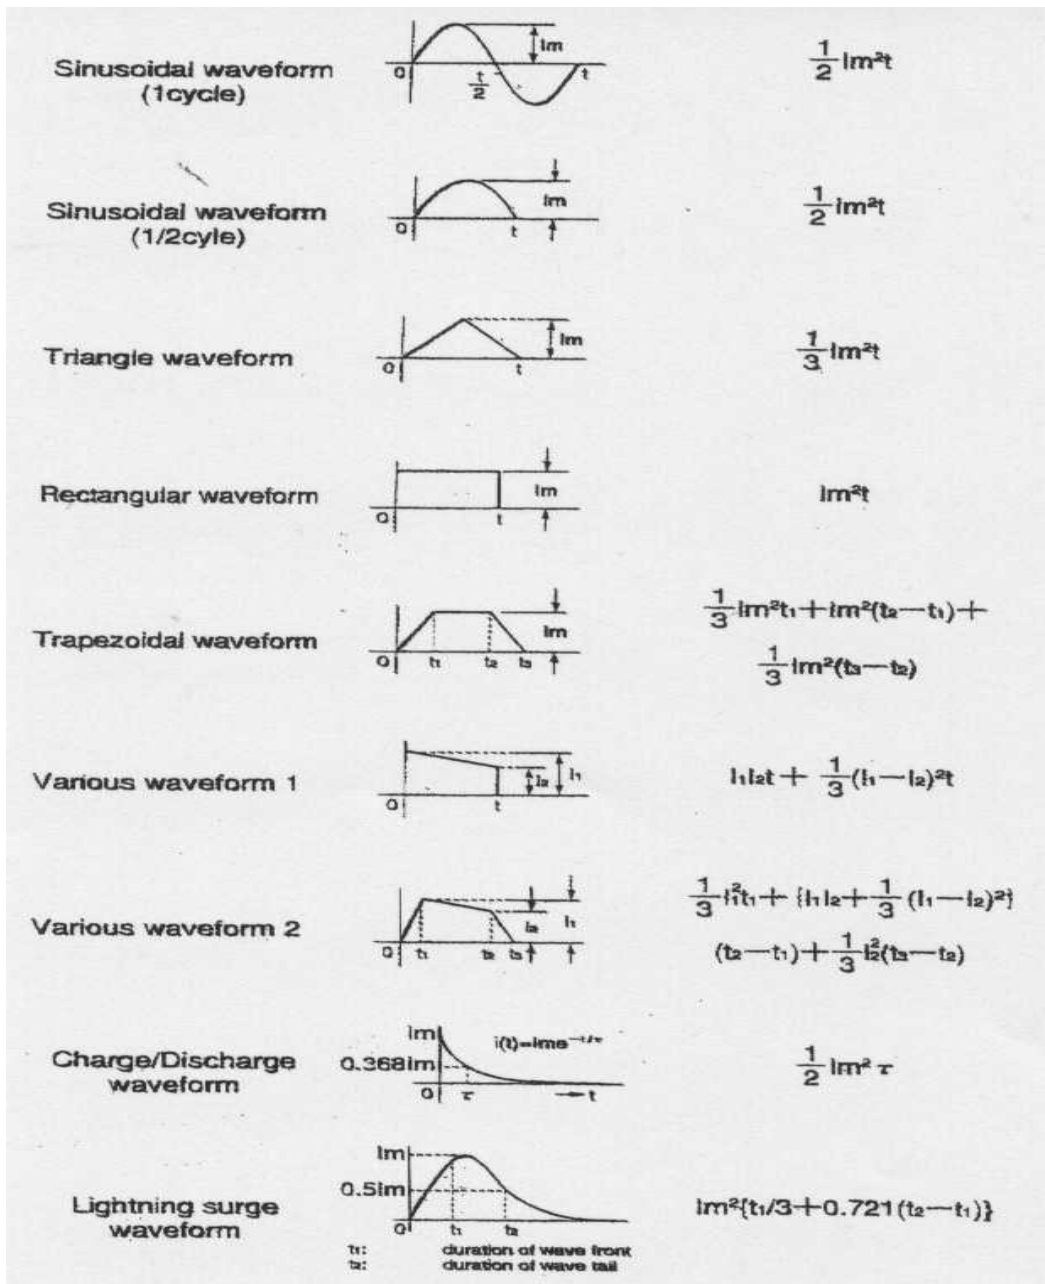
Sinusoidal waveform (1cycle)

Im
0
$\frac{t}{2}$
t

$\frac{1}{2}Im^2t$

Sinusoidal waveform (1/2cyle)

Im
0
t

$\frac{1}{2}Im^2t$

Triangle waveform

Im
0
t

$\frac{1}{3}Im^2t$

Rectangular waveform

Im
0
t

$Im^2t$

Trapezoidal waveform

Im
0
$t_1$
$t_2$
$t_3$

$\frac{1}{3}Im^2t_1+Im^2(t_2-t_1)+\frac{1}{3}Im^2(t_3-t_2)$

Various waveform 1

$I_2$
$I_1$
0
t

$I_1I_2t+\frac{1}{3}(I_1-I_2)^2t$

Various waveform 2

$I_2$
$I_1$
0
$t_1$
$t_2$
$t_3$

$\frac{1}{3}I_1^2t_1+\{I_1I_2+\frac{1}{3}(I_1-I_2)^2\}(t_2-t_1)+\frac{1}{3}I_2^2(t_3-t_2)$

Charge/Discharge waveform

Im
$i(t)=Ime^{-t/\tau}$
0.368Im
0
$\tau$
t

$\frac{1}{2}Im^2\tau$

Lightning surge waveform

Im
0.5Im
0
$t_1$
$t_2$
$t_1$: duration of wave front
$t_2$: duration of wave tail

$Im^2\{t_1/3+0.721(t_2-t_1)\}$